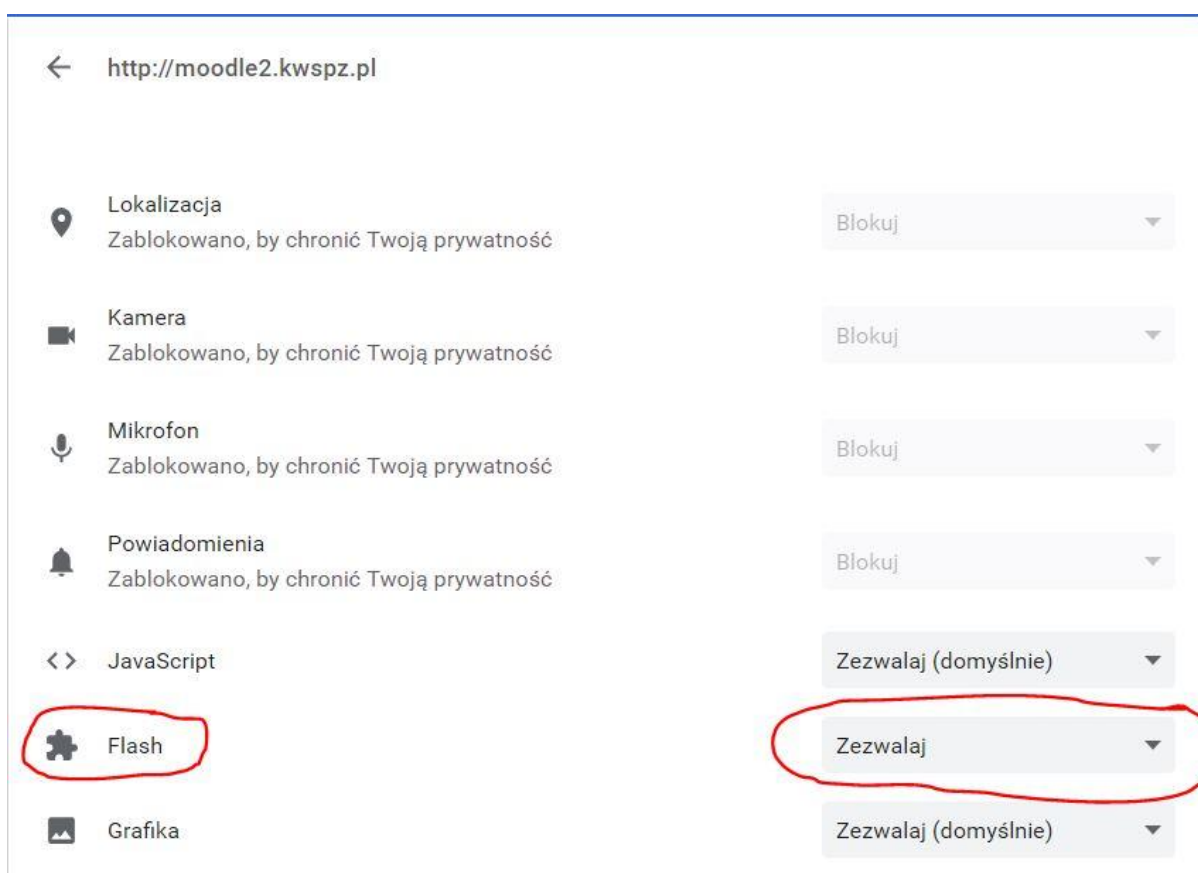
http://moodle2.kwspz.pl

Lokalizacja
Zablokowano, by chronić Twoją prywatność
Blokuj

Kamera
Zablokowano, by chronić Twoją prywatność
Blokuj

Mikrofon
Zablokowano, by chronić Twoją prywatność
Blokuj

Powiadomienia
Zablokowano, by chronić Twoją prywatność
Blokuj

JavaScript
Zezwalaj (domyślnie)

Flash
Zezwalaj

Grafika
Zezwalaj (domyślnie)